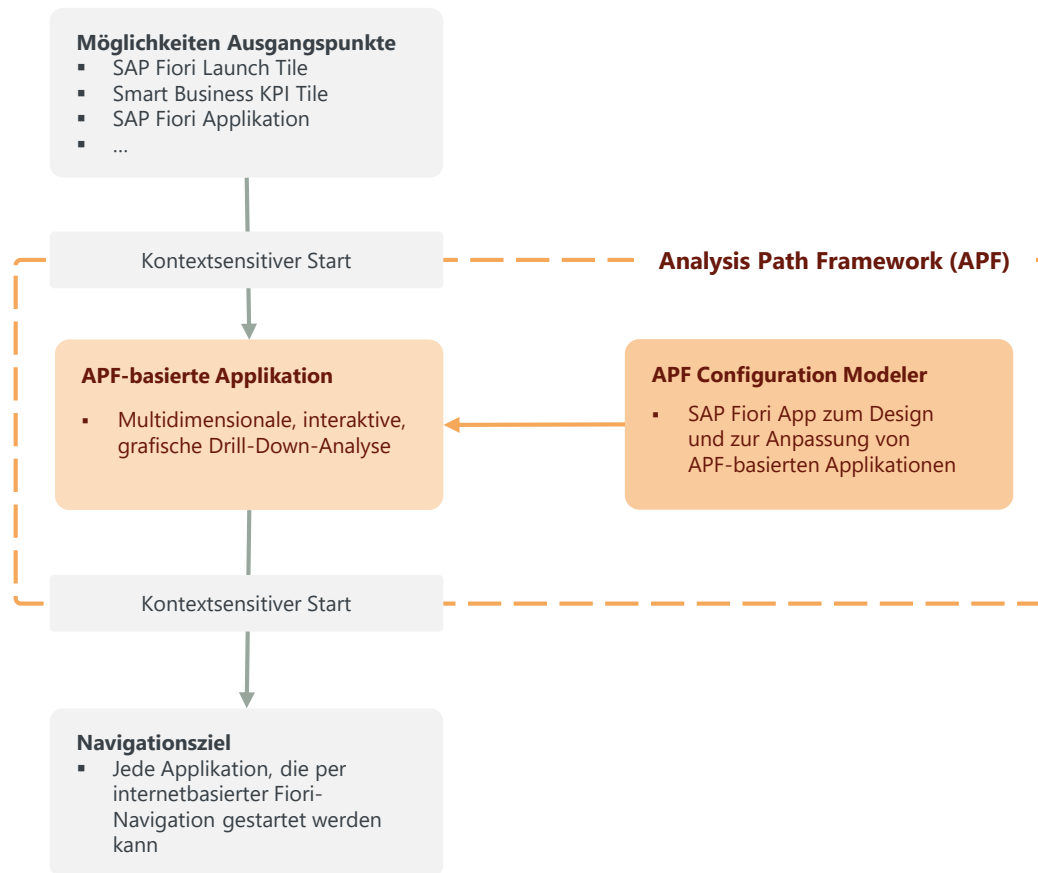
**Möglichkeiten Ausgangspunkte**
- SAP Fiori Launch Tile
- Smart Business KPI Tile
- SAP Fiori Applikation
- ...

Kontextsensitiver Start

Analysis Path Framework (APF)

**APF-basierte Applikation**
- Multidimensionale, interaktive, grafische Drill-Down-Analyse

**APF Configuration Modeler**
- SAP Fiori App zum Design und zur Anpassung von APF-basierten Applikationen

Kontextsensitiver Start

**Navigationsziel**
- Jede Applikation, die per internetbasierter Fiori-Navigation gestartet werden kann